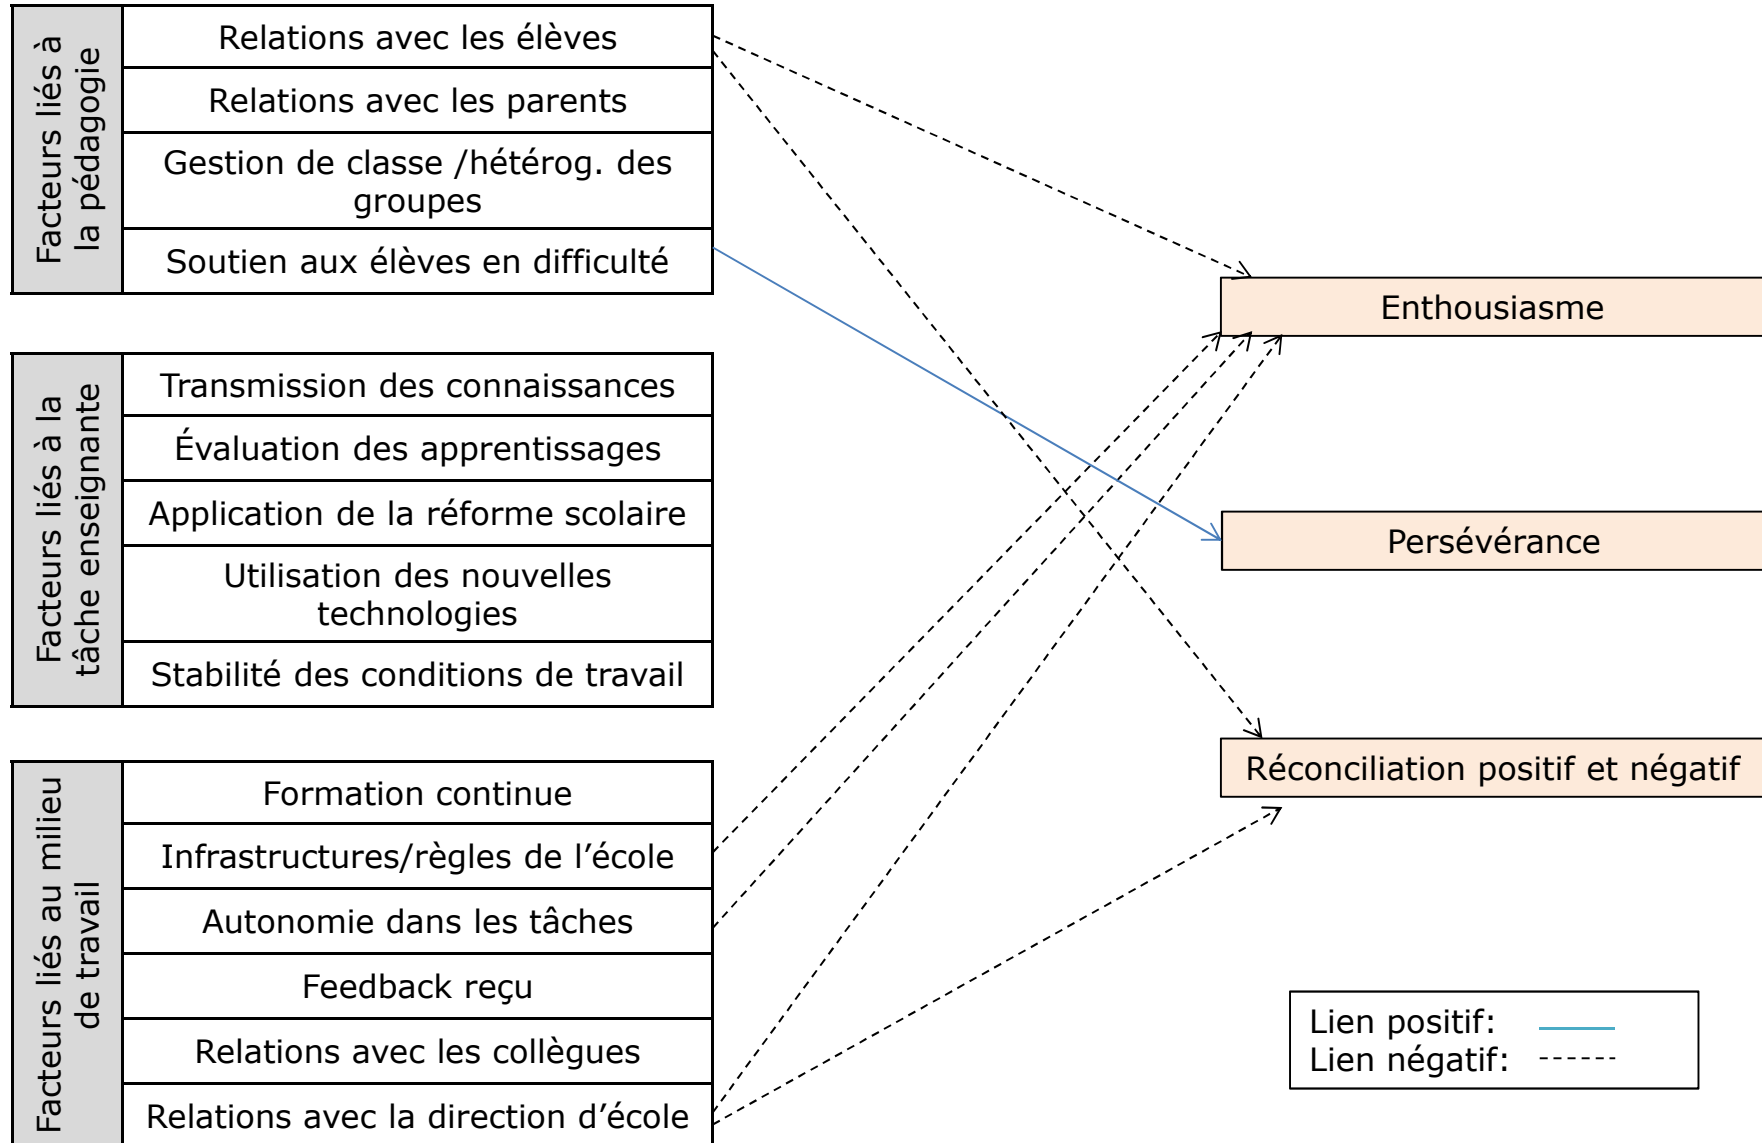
Facteurs liés à la pédagogie

Relations avec les élèves

Relations avec les parents

Gestion de classe /hétérog. des groupes

Soutien aux élèves en difficulté

Facteurs liés à la tâche enseignante

Transmission des connaissances

Évaluation des apprentissages

Application de la réforme scolaire

Utilisation des nouvelles technologies

Stabilité des conditions de travail

Facteurs liés au milieu de travail

Formation continue

Infrastructures/règles de l'école

Autonomie dans les tâches

Feedback reçu

Relations avec les collègues

Relations avec la direction d'école

Enthousiasme

Persévérance

Réconciliation positif et négatif

Lien positif:
Lien négatif: